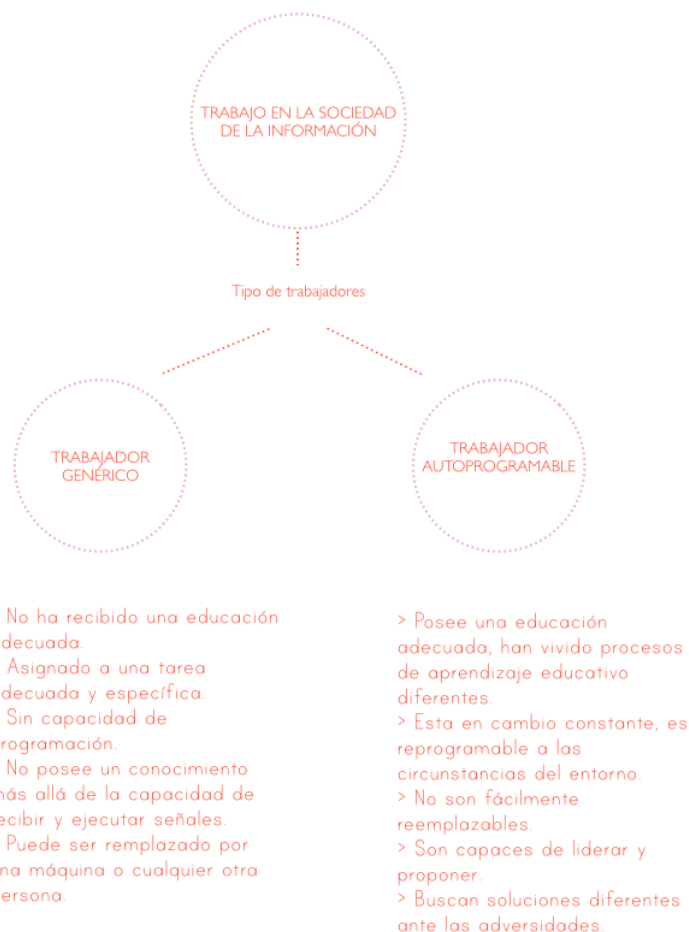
TRABAJO EN LA SOCIEDAD DE LA INFORMACIÓN

Tipo de trabajadores

TRABAJADOR GENÉRICO

TRABAJADOR AUTOPROGRAMABLE

No ha recibido una educación adecuada.
Asignado a una tarea adecuada y específica.
Sin capacidad de programación.
No posee un conocimiento más allá de la capacidad de recibir y ejecutar señales.
Puede ser remplazado por una máquina o cualquier otra persona.

> Posee una educación adecuada, han vivido procesos de aprendizaje educativo diferentes.
> Esta en cambio constante, es reprogramable a las circunstancias del entorno.
> No son fácilmente reemplazables.
> Son capaces de liderar y proponer.
> Buscan soluciones diferentes ante las adversidades.